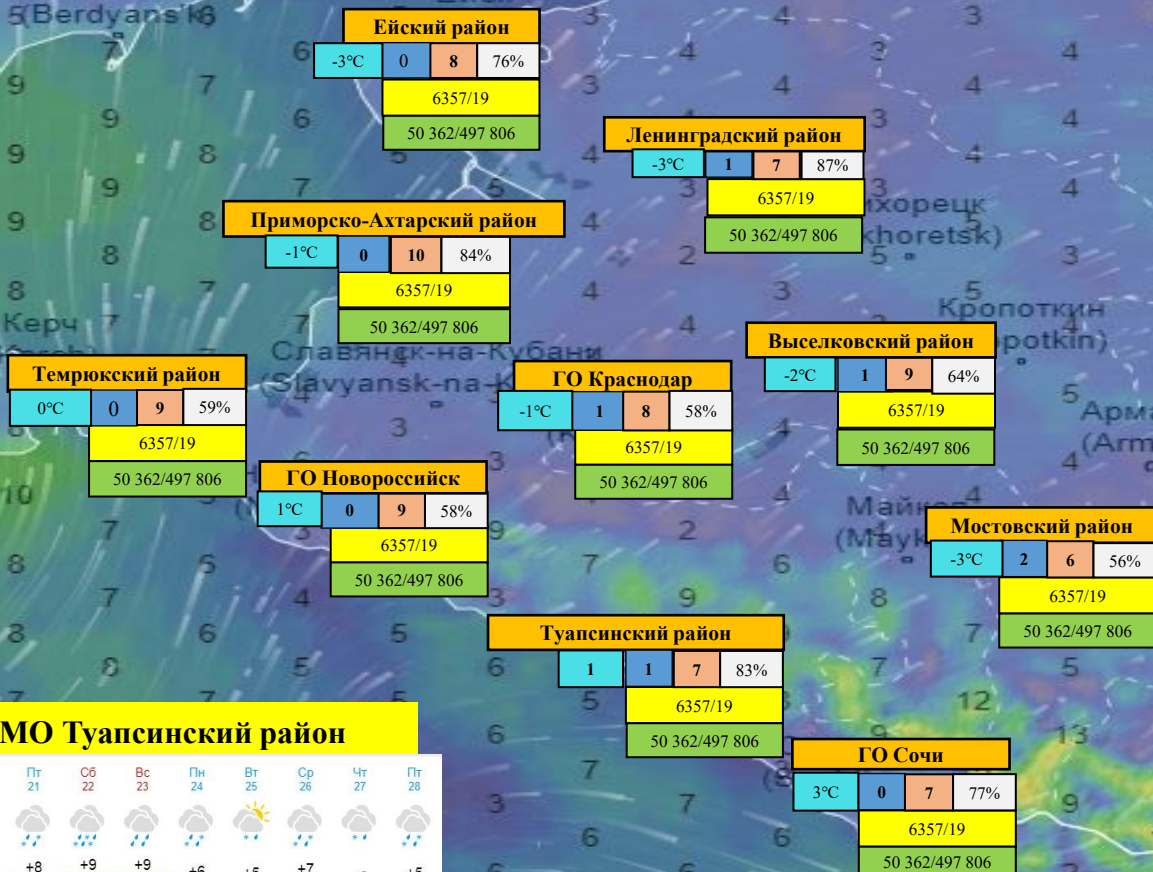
5(Berdyans'k)6

Ейский район

| -3°C | 0 | 8 | 76% |
|---|---|---|---|

6357/19

50 362/497 806

Ленинградский район

| -3°C | 1 | 7 | 87% |
|---|---|---|---|

6357/19

50 362/497 806

Приморско-Ахтарский район

| -1°C | 0 | 10 | 84% |
|---|---|---|---|

6357/19

50 362/497 806

Тихорецк (Tikhoretsk)

Кропоткин (Kropotkin)

Керч (Kerch)

Славянск-на-Кубани (Slavyansk-na-Kubani)

Выселковский район

| -2°C | 1 | 9 | 64% |
|---|---|---|---|

6357/19

50 362/497 806

Темрюкский район

| 0°C | 0 | 9 | 59% |
|---|---|---|---|

6357/19

50 362/497 806

ГО Краснодар

| -1°C | 1 | 8 | 58% |
|---|---|---|---|

6357/19

50 362/497 806

Армавир (Armavir)

ГО Новороссийск

| 1°C | 0 | 9 | 58% |
|---|---|---|---|

6357/19

50 362/497 806

Майкоп (Maykop)

Мостовский район

| -3°C | 2 | 6 | 56% |
|---|---|---|---|

6357/19

50 362/497 806

Туапсинский район

| 1 | 1 | 7 | 83% |
|---|---|---|---|

6357/19

50 362/497 806

ГО Сочи

| 3°C | 0 | 7 | 77% |
|---|---|---|---|

6357/19

50 362/497 806

МО Туапсинский район

| Пт 21 | Сб 22 | Вс 23 | Пн 24 | Вт 25 | Ср 26 | Чт 27 | Пт 28 |
|---|---|---|---|---|---|---|---|
| +8 | +9 | +9 | +6 | +5 | +7 | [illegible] | +5 |

9 7 7 6 3 4 3 4 9 9 8 5 4 4 9 9 7 5 4 4 9 8 8 7 5 2 3 8 7 6 4 3 5 7 7 3 4 5 3 4 10 3 2 8 5 6 4 7 6 8 8 7 6 5 6 9 7 5 6 7 12 5 13 3 7 6 9